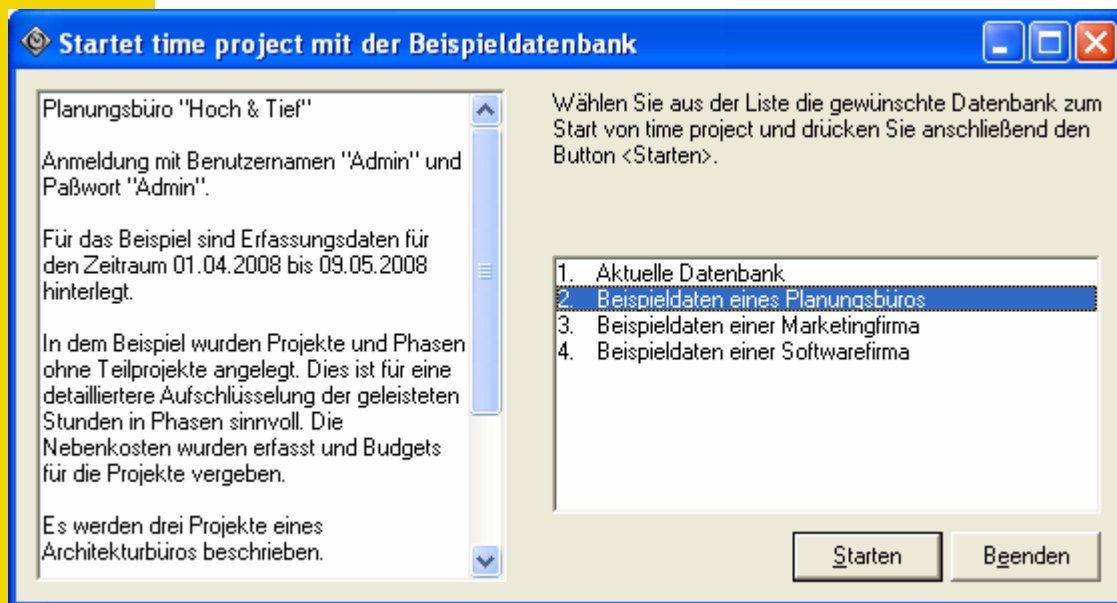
Startet time project mit der Beispieldatenbank

Planungsbüro "Hoch & Tief"

Anmeldung mit Benutzernamen "Admin" und Paßwort "Admin".

Für das Beispiel sind Erfassungsdaten für den Zeitraum 01.04.2008 bis 09.05.2008 hinterlegt.

In dem Beispiel wurden Projekte und Phasen ohne Teilprojekte angelegt. Dies ist für eine detailliertere Aufschlüsselung der geleisteten Stunden in Phasen sinnvoll. Die Nebenkosten wurden erfasst und Budgets für die Projekte vergeben.

Es werden drei Projekte eines Architekturbüros beschrieben.

Wählen Sie aus der Liste die gewünschte Datenbank zum Start von time project und drücken Sie anschließend den Button <Starten>.

1. Aktuelle Datenbank
2. Beispieldaten eines Planungsbüros
3. Beispieldaten einer Marketingfirma
4. Beispieldaten einer Softwarefirma

Starten

Beenden